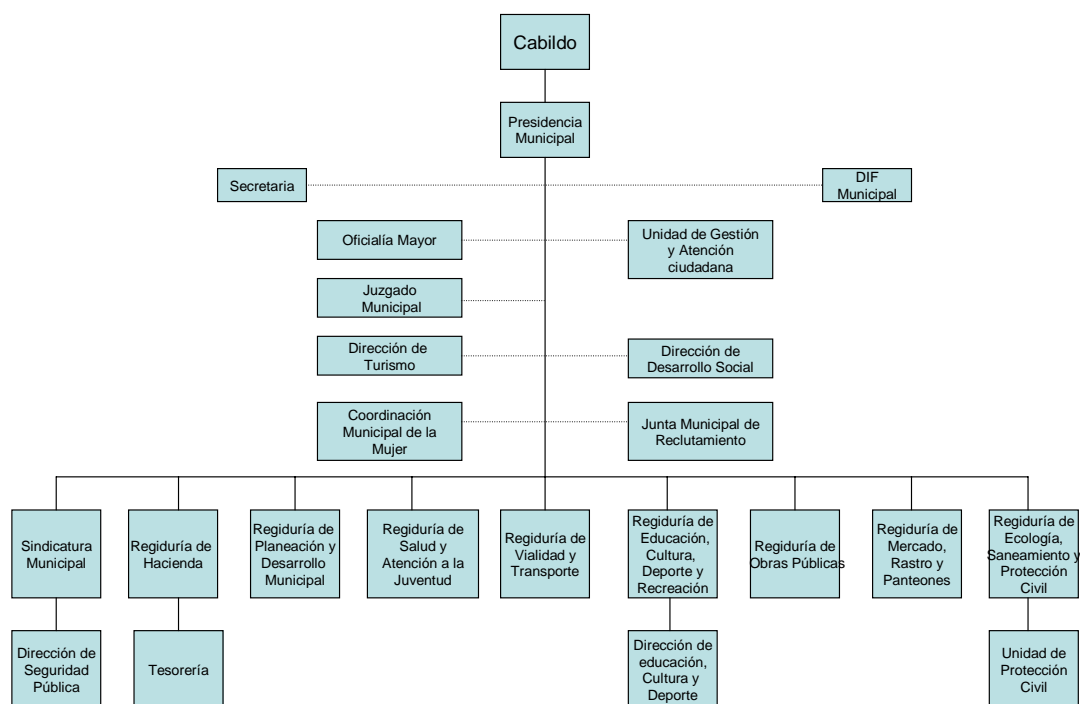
Cabildo

Presidencia Municipal

Secretaria

DIF Municipal

Oficialía Mayor

Unidad de Gestión y Atención ciudadana

Juzgado Municipal

Dirección de Turismo

Dirección de Desarrollo Social

Coordinación Municipal de la Mujer

Junta Municipal de Reclutamiento

Sindicatura Municipal

Regiduría de Hacienda

Regiduría de Planeación y Desarrollo Municipal

Regiduría de Salud y Atención a la Juventud

Regiduría de Vialidad y Transporte

Regiduría de Educación, Cultura, Deporte y Recreación

Regiduría de Obras Públicas

Regiduría de Mercado, Rastro y Panteones

Regiduría de Ecología, Saneamiento y Protección Civil

Dirección de Seguridad Pública

Tesorería

Dirección de educación, Cultura y Deporte

Unidad de Protección Civil